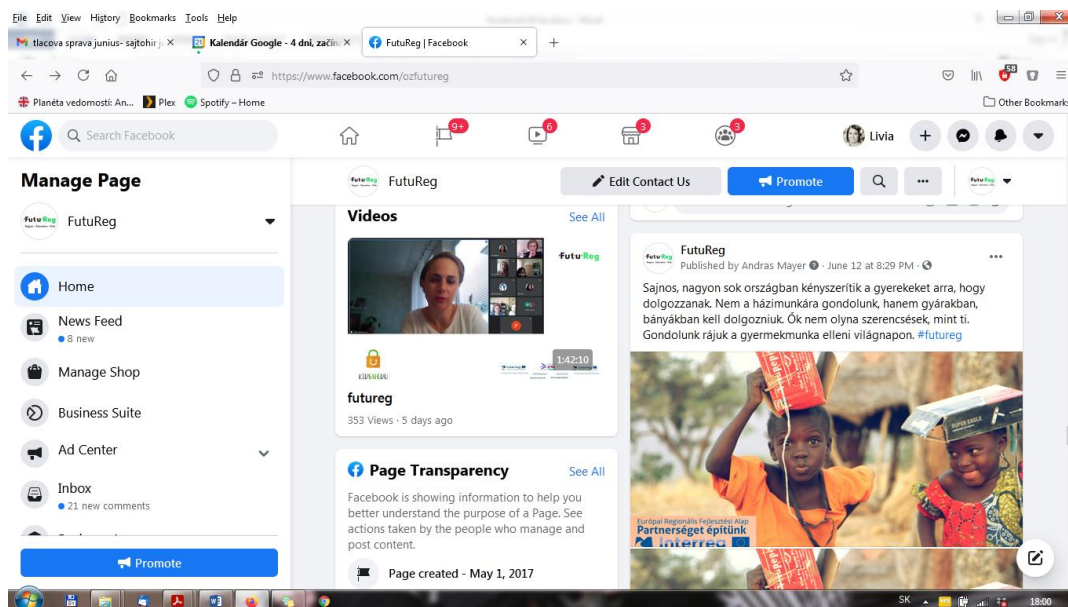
File Edit View History Bookmarks Tools Help

tlacova sprava junius- sajtohir j ×
Kalendár Google - 4 dni, začín ×
FutuReg | Facebook ×
+

https://www.facebook.com/ozfutureg

Planéta vedomostí: An...
Plex
Spotify – Home
Other Bookmarks

Search Facebook
9+
6
3
3
Livia

Manage Page
FutuReg
Home
News Feed
● 8 new
Manage Shop
Business Suite
Ad Center
Inbox
● 21 new comments
Promote

FutuReg
Edit Contact Us
Promote

Videos
See All
FutuReg
1:42:10
futureg
353 Views · 5 days ago

Page Transparency
See All
Facebook is showing information to help you better understand the purpose of a Page. See actions taken by the people who manage and post content.
Page created - May 1, 2017

FutuReg
Published by Andras Mayer · June 12 at 8:29 PM ·
Sajnos, nagyon sok országban kényszerítik a gyerekeket arra, hogy dolgozzanak. Nem a házimunkára gondolunk, hanem gyárakban, bányákban kell dolgozniuk. Ők nem olyna szerencsések, mint ti. Gondolunk rájuk a gyermekmunka elleni világnapon. #futureg

Európai Regionális Fejlesztési Alap
Partnerséget építünk
Interreg

SK
18:00